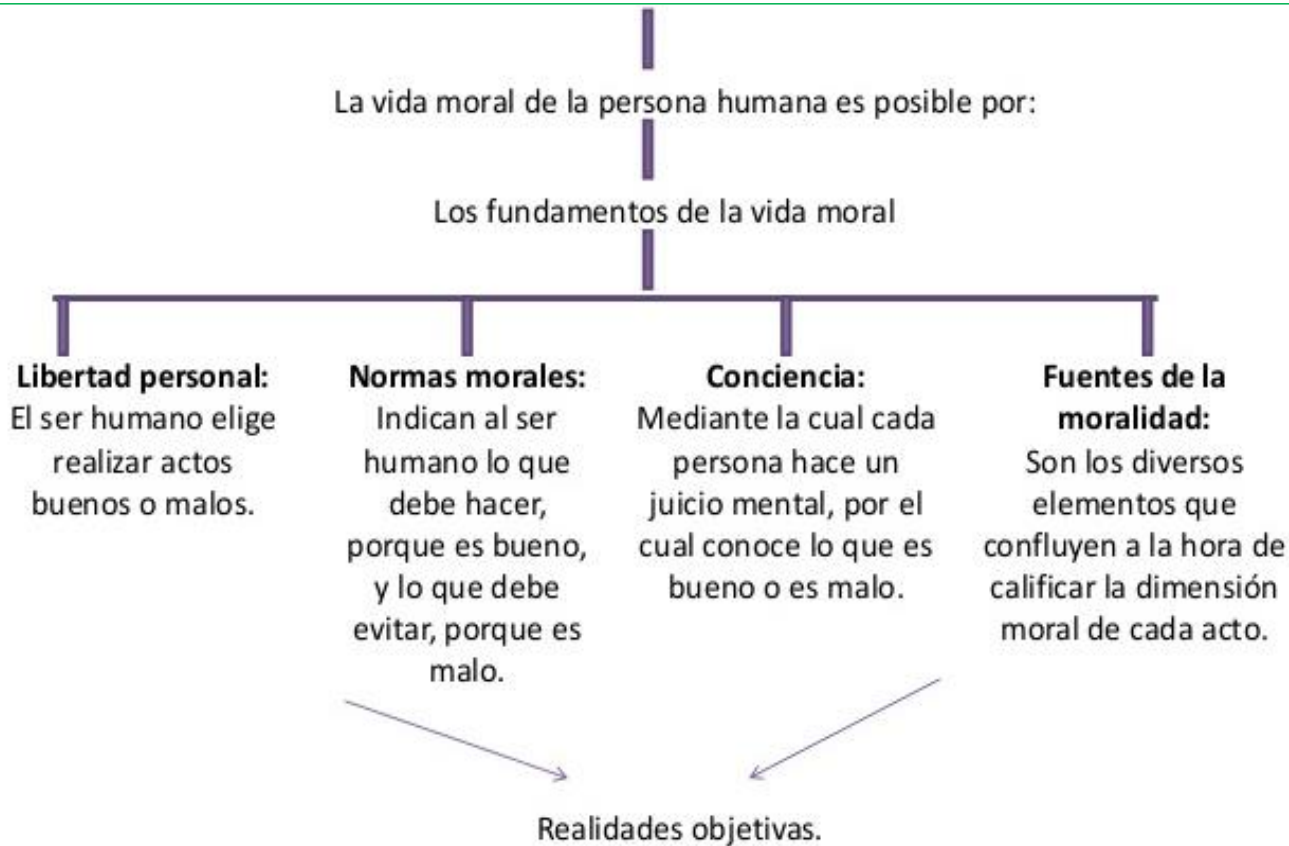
La vida moral de la persona humana es posible por:

Los fundamentos de la vida moral

**Libertad personal:** El ser humano elige realizar actos buenos o malos.

**Normas morales:** Indican al ser humano lo que debe hacer, porque es bueno, y lo que debe evitar, porque es malo.

**Conciencia:** Mediante la cual cada persona hace un juicio mental, por el cual conoce lo que es bueno o es malo.

**Fuentes de la moralidad:** Son los diversos elementos que confluyen a la hora de calificar la dimensión moral de cada acto.

Realidades objetivas.